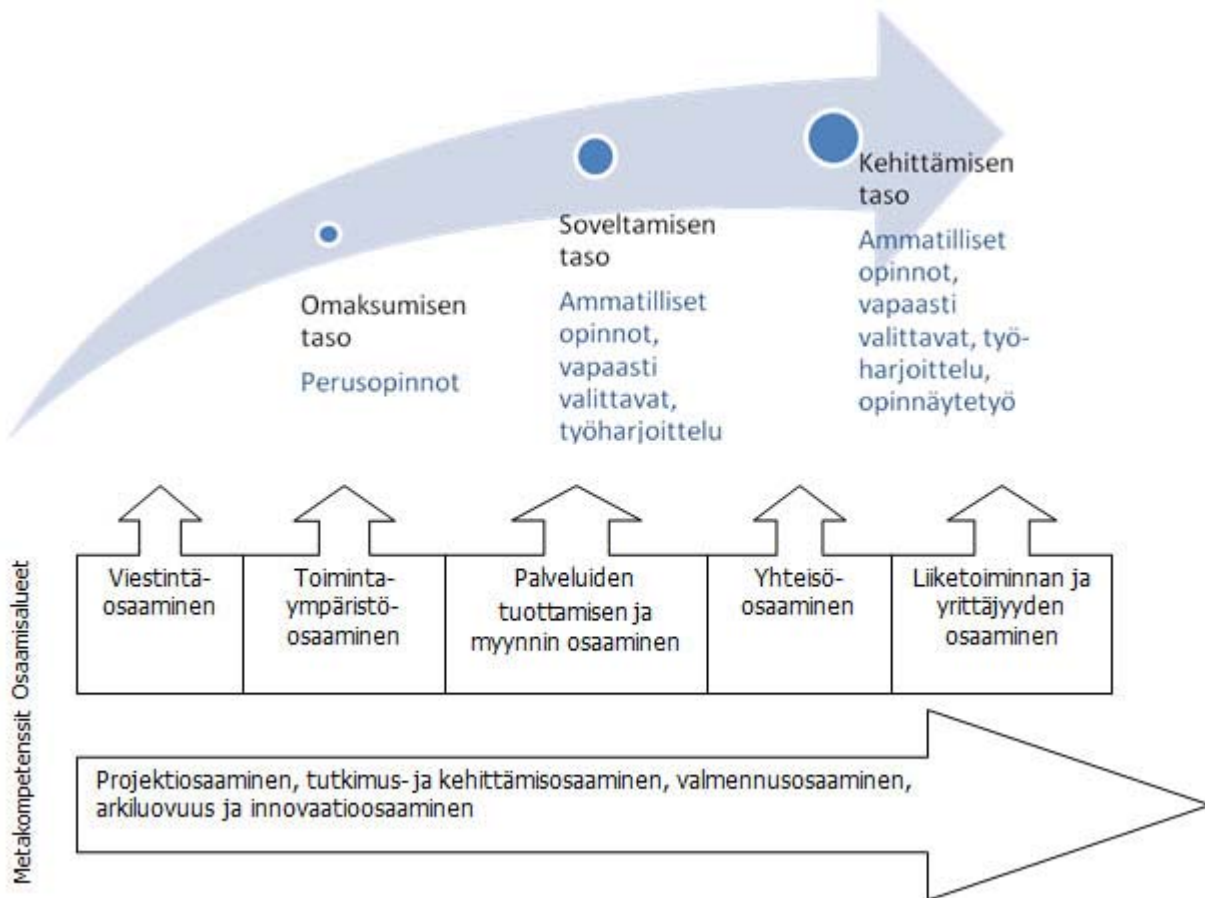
Omaksumisen taso
Perusopinnot

Soveltamisen taso
Ammatilliset opinnot, vapaasti valittavat, työharjoittelu

Kehittämisen taso
Ammatilliset opinnot, vapaasti valittavat, työharjoittelu, opinnäytetyö

Osaamisalueet

Viestintäosaaminen

Toimintaympäristöosaaminen

Palveluiden tuottamisen ja myynnin osaaminen

Yhteisöosaaminen

Liiketoiminnan ja yrittäjyyden osaaminen

Metakompetenssit

Projektiosaaminen, tutkimus- ja kehittämisosaaminen, valmennusosaaminen, arkiluovuus ja innovaatioosaaminen